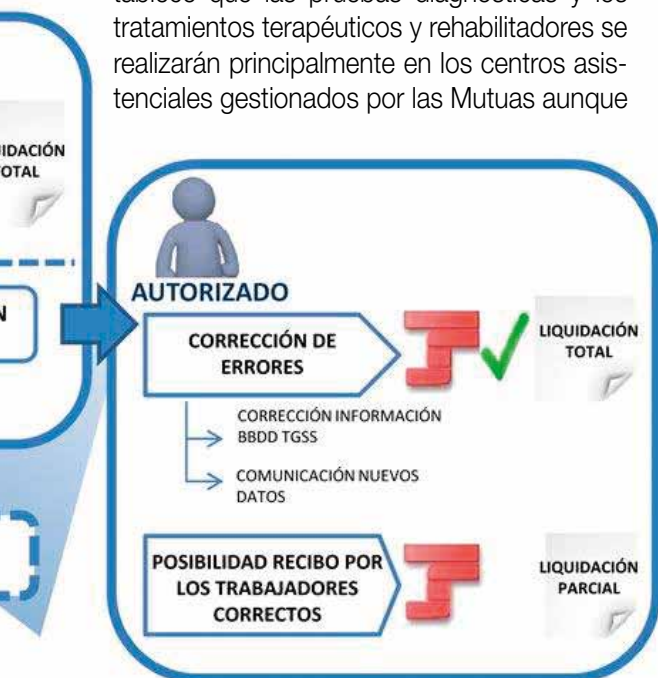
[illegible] tratamientos terapéuticos y rehabilitadores se realizarán principalmente en los centros asistenciales gestionados por las Mutuas aunque

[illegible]IDACIÓN
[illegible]OTAL

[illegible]N

AUTORIZADO

CORRECCIÓN DE ERRORES

LIQUIDACIÓN TOTAL

CORRECCIÓN INFORMACIÓN BBDD TGSS

COMUNICACIÓN NUEVOS DATOS

POSIBILIDAD RECIBO POR LOS TRABAJADORES CORRECTOS

LIQUIDACIÓN PARCIAL